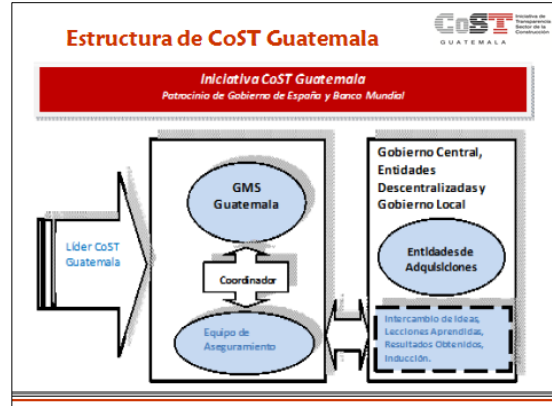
Estructura de CoST Guatemala

CoST Iniciativa de Transparencia Sector de la Construcción GUATEMALA

Iniciativa CoST Guatemala
Patrocinio de Gobierno de España y Banco Mundial

Líder CoST Guatemala

GMS Guatemala

Coordinador

Equipo de Aseguramiento

Gobierno Central, Entidades Descentralizadas y Gobierno Local

Entidades de Adquisiciones

Intercambio de Ideas, Lecciones Aprendidas, Resultados Obtenidos, Inducción.